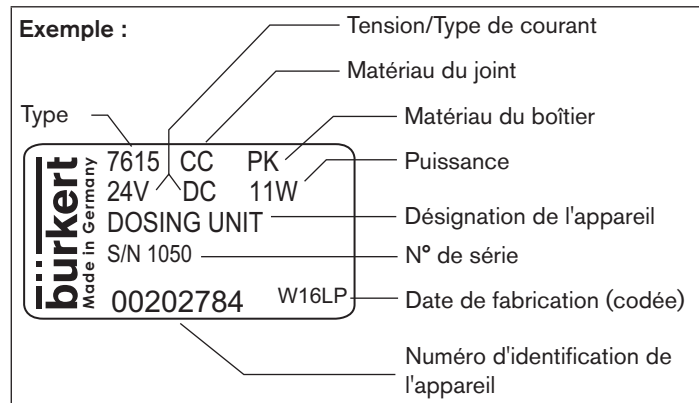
Exemple :

Tension/Type de courant

Matériau du joint

Type

Matériau du boîtier

Puissance

bürkert
Made in Germany

7615 CC PK
24V DC 11W
DOSING UNIT
S/N 1050
00202784 W16LP

Désignation de l'appareil

N° de série

Date de fabrication (codée)

Numéro d'identification de l'appareil